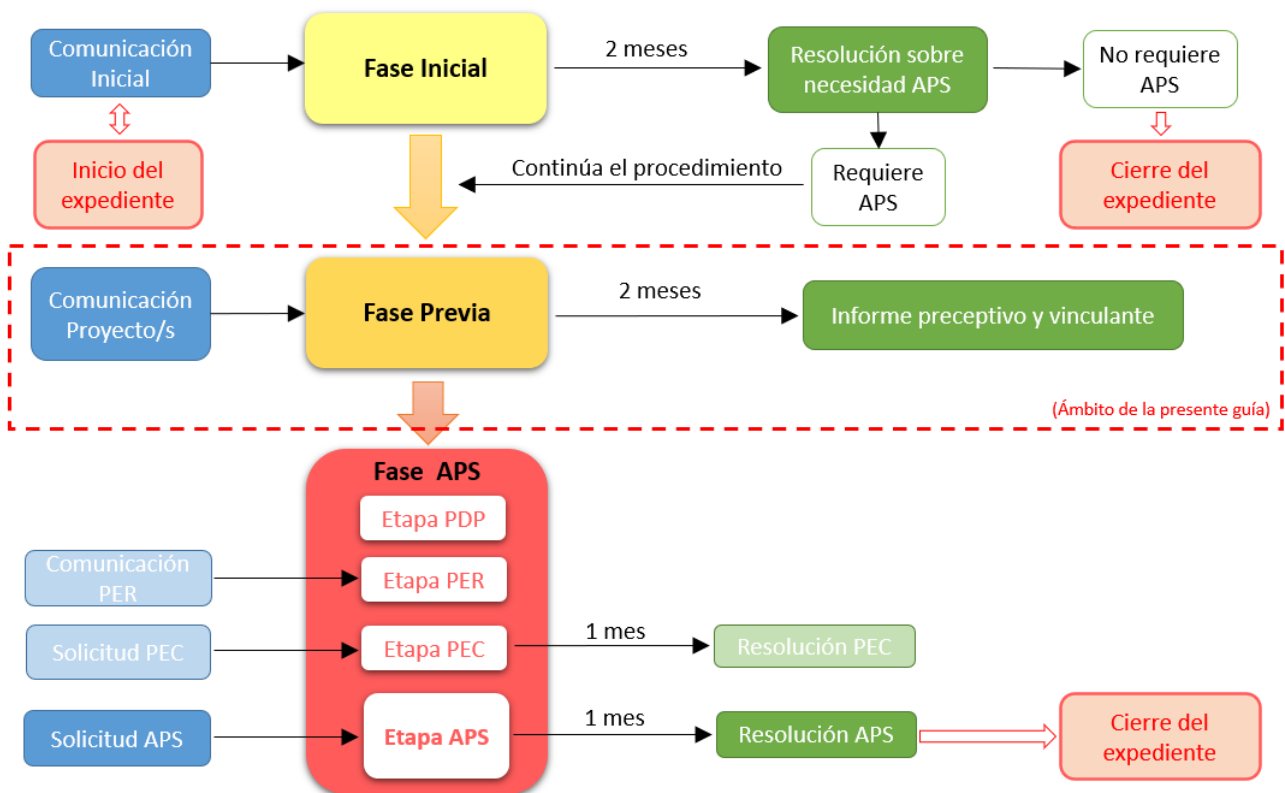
Comunicación Inicial

Fase Inicial

2 meses

Resolución sobre necesidad APS

No requiere APS

Inicio del expediente

Continúa el procedimiento

Requiere APS

Cierre del expediente

Comunicación Proyecto/s

Fase Previa

2 meses

Informe preceptivo y vinculante

(Ámbito de la presente guía)

Fase APS

Etapa PDP

Comunicación PER

Etapa PER

Solicitud PEC

Etapa PEC

1 mes

Resolución PEC

Solicitud APS

Etapa APS

1 mes

Resolución APS

Cierre del expediente